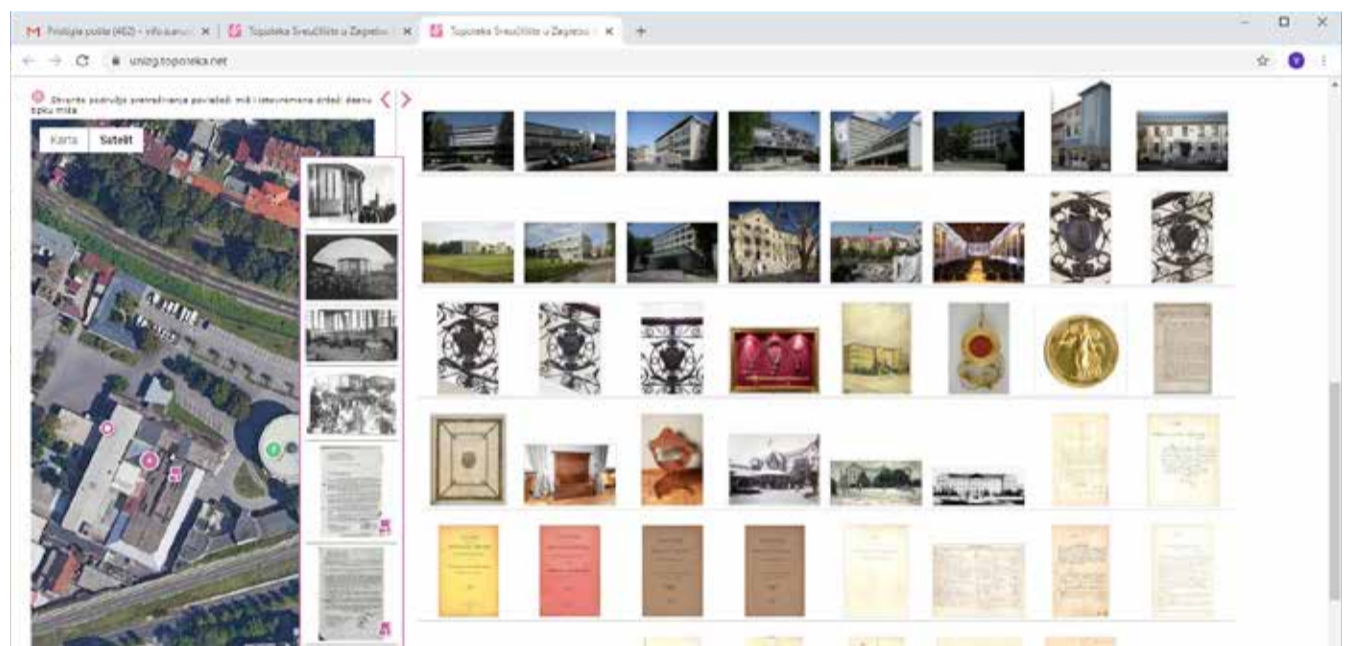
Pristigla pošta (462) - info.kanu... ×
Toponeka Sveučilište u Zagrebu ×
Toponeka Sveučilište u Zagrebu ×
+

unizg.toponeka.net

Stvorite područje pretraživanja povlačeći miš i istovremeno držeći desnu tipku miša

Karta
Satelit